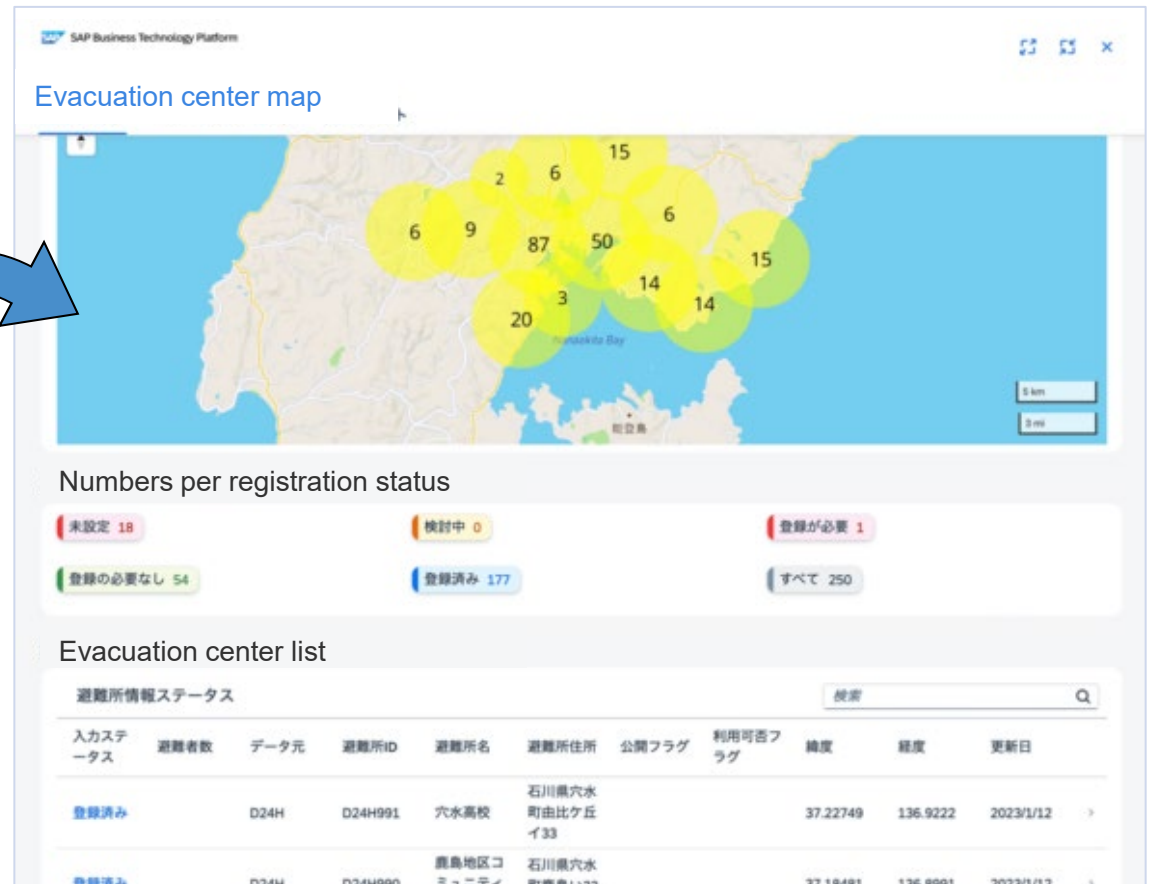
SAP Business Technology Platform

Evacuation center map

15
2
6
6
9
87
50
6
15
14
14
3
20
Nanaokita Bay
5 km
3 mi
能登島

Numbers per registration status

未設定 18
検討中 0
登録が必要 1
登録の必要なし 54
登録済み 177
すべて 250

Evacuation center list

避難所情報ステータス

検索

| 入力ステータス | 避難者数 | データ元 | 避難所ID | 避難所名 | 避難所住所 | 公開フラグ | 利用可否フラグ | 緯度 | 経度 | 更新日 |
|---|---|---|---|---|---|---|---|---|---|---|
| 登録済み | | D24H | D24H991 | 穴水高校 | 石川県穴水町由比ケ丘イ33 | | | 37.22749 | 136.9222 | 2023/1/12 |
| 登録済み | | D24H | D24H990 | 鹿島地区コミュニティ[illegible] | 石川県穴水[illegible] | | | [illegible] | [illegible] | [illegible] |